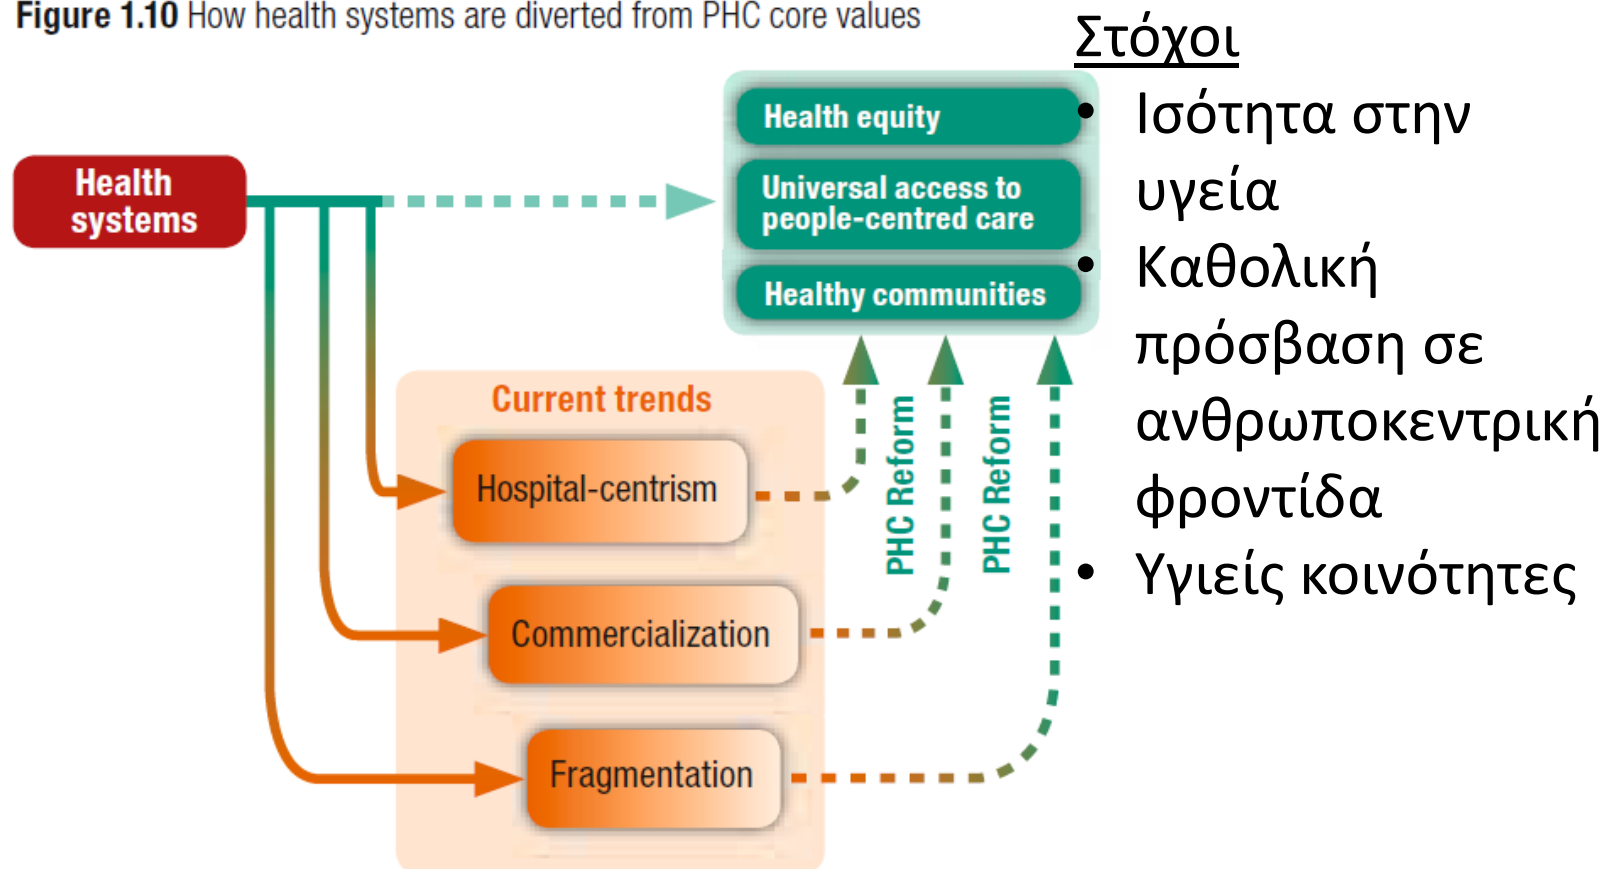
**Figure 1.10** How health systems are diverted from PHC core values

Health systems

Health equity

Universal access to people-centred care

Healthy communities

Current trends

Hospital-centrism

Commercialization

Fragmentation

PHC Reform

PHC Reform

Στόχοι

- Ισότητα στην υγεία
- Καθολική πρόσβαση σε ανθρωποκεντρική φροντίδα
- Υγιείς κοινότητες